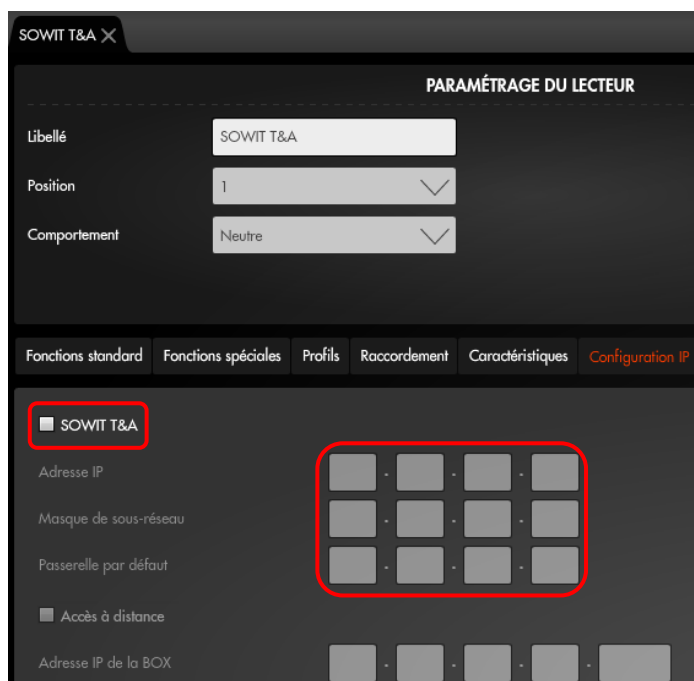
SOWIT T&A

PARAMÉTRAGE DU LECTEUR

Libellé SOWIT T&A

Position 1

Comportement Neutre

Fonctions standard | Fonctions spéciales | Profils | Raccordement | Caractéristiques | Configuration IP

SOWIT T&A

Adresse IP . . .

Masque de sous-réseau . . .

Passerelle par défaut . . .

Accès à distance

Adresse IP de la BOX . . . .